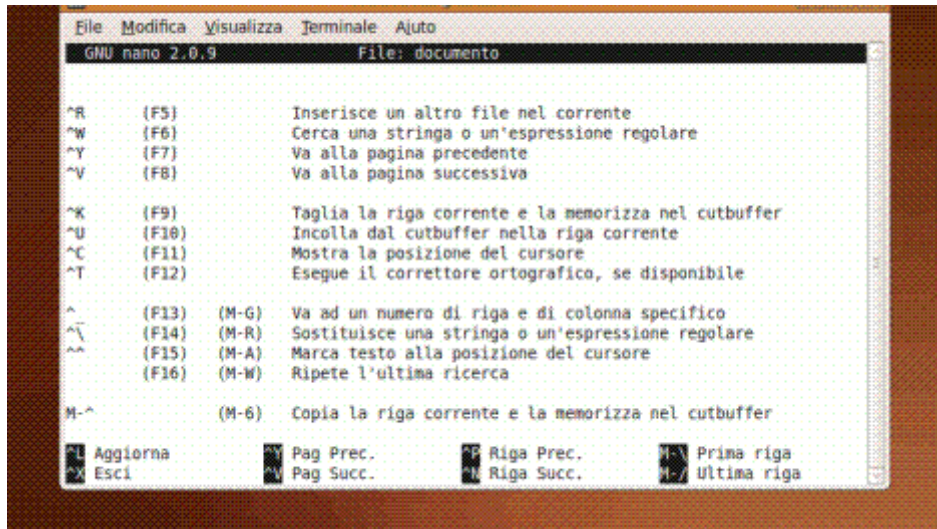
File Modifica Visualizza Terminale Aiuto
GNU nano 2.0.9 File: documento

^R (F5) Inserisce un altro file nel corrente
^W (F6) Cerca una stringa o un'espressione regolare
^Y (F7) Va alla pagina precedente
^V (F8) Va alla pagina successiva

^K (F9) Taglia la riga corrente e la memorizza nel cutbuffer
^U (F10) Incolla dal cutbuffer nella riga corrente
^C (F11) Mostra la posizione del cursore
^T (F12) Esegue il correttore ortografico, se disponibile

^_ (F13) (M-G) Va ad un numero di riga e di colonna specifico
^\ (F14) (M-R) Sostituisce una stringa o un'espressione regolare
^^ (F15) (M-A) Marca testo alla posizione del cursore
(F16) (M-W) Ripete l'ultima ricerca

M-^ (M-6) Copia la riga corrente e la memorizza nel cutbuffer

^L Aggiorna ^Y Pag Prec. ^P Riga Prec. M-\ Prima riga
^X Esci ^V Pag Succ. ^N Riga Succ. M-/ Ultima riga